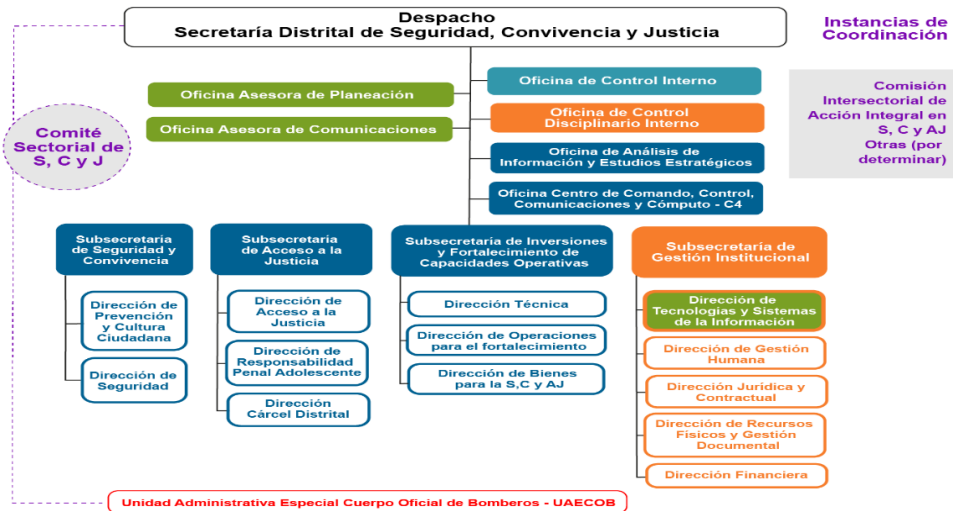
Despacho
Secretaría Distrital de Seguridad, Convivencia y Justicia

Instancias de Coordinación

Comité Sectorial de S, C y J

Oficina Asesora de Planeación

Oficina Asesora de Comunicaciones

Oficina de Control Interno

Oficina de Control Disciplinario Interno

Oficina de Análisis de Información y Estudios Estratégicos

Oficina Centro de Comando, Control, Comunicaciones y Cómputo - C4

Comisión Intersectorial de Acción Integral en S, C y AJ
Otras (por determinar)

Subsecretaría de Seguridad y Convivencia

Dirección de Prevención y Cultura Ciudadana

Dirección de Seguridad

Subsecretaría de Acceso a la Justicia

Dirección de Acceso a la Justicia

Dirección de Responsabilidad Penal Adolescente

Dirección Cárcel Distrital

Subsecretaría de Inversiones y Fortalecimiento de Capacidades Operativas

Dirección Técnica

Dirección de Operaciones para el fortalecimiento

Dirección de Bienes para la S,C y AJ

Subsecretaría de Gestión Institucional

Dirección de Tecnologías y Sistemas de la Información

Dirección de Gestión Humana

Dirección Jurídica y Contractual

Dirección de Recursos Físicos y Gestión Documental

Dirección Financiera

Unidad Administrativa Especial Cuerpo Oficial de Bomberos - UAECOB